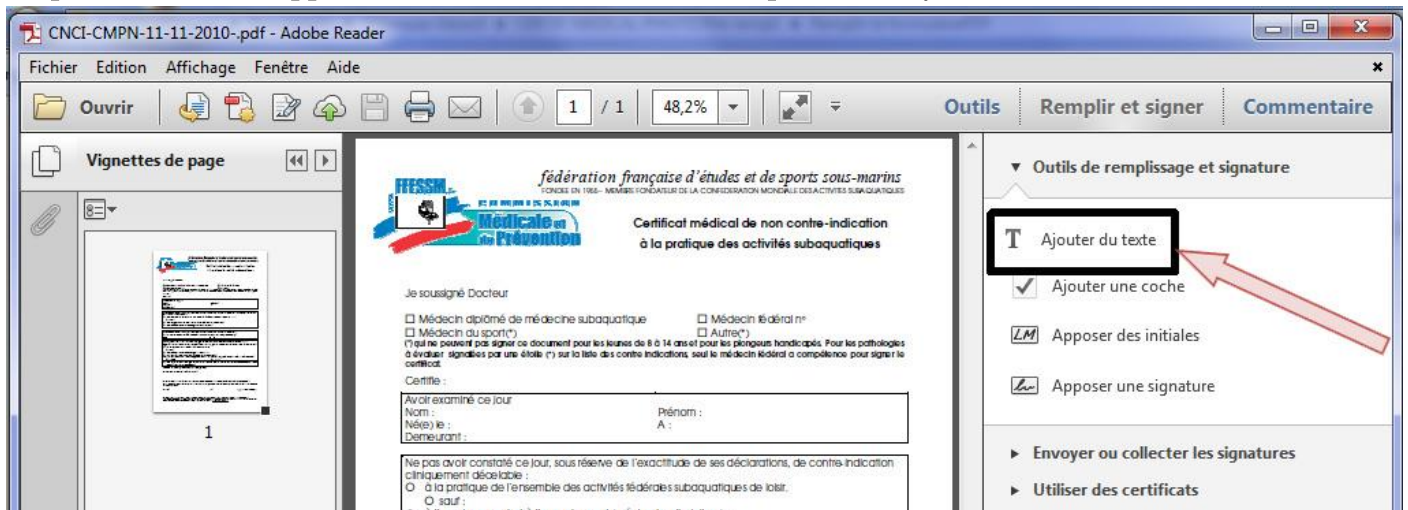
CNCI-CMPN-11-11-2010-.pdf - Adobe Reader

Fichier Edition Affichage Fenêtre Aide

Ouvrir 1 / 1 48,2% Outils Remplir et signer Commentaire

Vignettes de page

1

FFESSM Commission Médicale et de Prévention

fédération française d'études et de sports sous-marins
FONDEE EN 1955 - MEMBRE FONDATEUR DE LA CONFEDERATION MONDIALE DES ACTIVITES SUBAQUATIQUES

Certificat médical de non contre-indication à la pratique des activités subaquatiques

Je soussigné Docteur

☐ Médecin diplômé de médecine subaquatique ☐ Médecin fédéral n°
☐ Médecin du sport(*) ☐ Autre(*)
(*) qui ne peuvent pas signer ce document pour les jeunes de 8 à 14 ans et pour les plongeurs handicapés. Pour les pathologies à évaluer signalées par une étoile (*) sur la liste des contre indications, seul le médecin fédéral a compétence pour signer le certificat.

Certifie :

Avoir examiné ce jour
Nom : Prénom :
Né(e) le : A :
Demeurant :

Ne pas avoir constaté ce jour, sous réserve de l'exactitude de ses déclarations, de contre-indication cliniquement décelable :
O à la pratique de l'ensemble des activités fédérales subaquatiques de loisir.
O sauf :

▼ Outils de remplissage et signature

T Ajouter du texte

Ajouter une coche

LM Apposer des initiales

Apposer une signature

► Envoyer ou collecter les signatures

► Utiliser des certificats